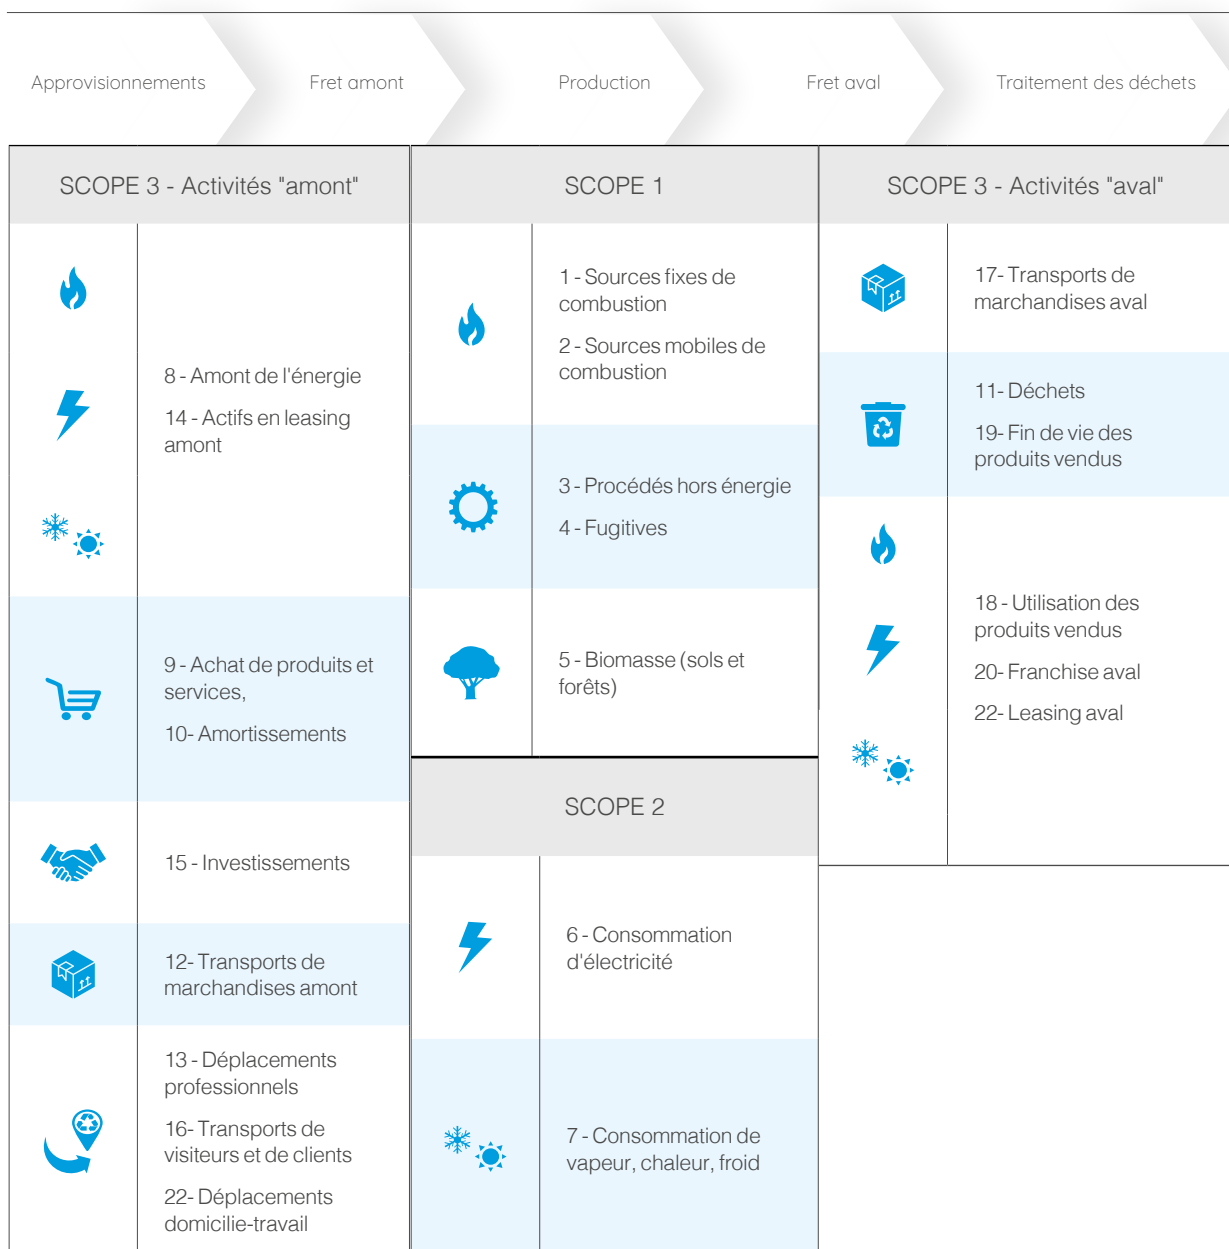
Approvisionnements

Fret amont

Production

Fret aval

Traitement des déchets

SCOPE 3 - Activités "amont"

8 - Amont de l'énergie

14 - Actifs en leasing amont

9 - Achat de produits et services,

10- Amortissements

15 - Investissements

12- Transports de marchandises amont

13 - Déplacements professionnels

16- Transports de visiteurs et de clients

22- Déplacements domicile-travail

SCOPE 1

1 - Sources fixes de combustion

2 - Sources mobiles de combustion

3 - Procédés hors énergie

4 - Fugitives

5 - Biomasse (sols et forêts)

SCOPE 2

6 - Consommation d'électricité

7 - Consommation de vapeur, chaleur, froid

SCOPE 3 - Activités "aval"

17- Transports de marchandises aval

11- Déchets

19- Fin de vie des produits vendus

18 - Utilisation des produits vendus

20- Franchise aval

22- Leasing aval